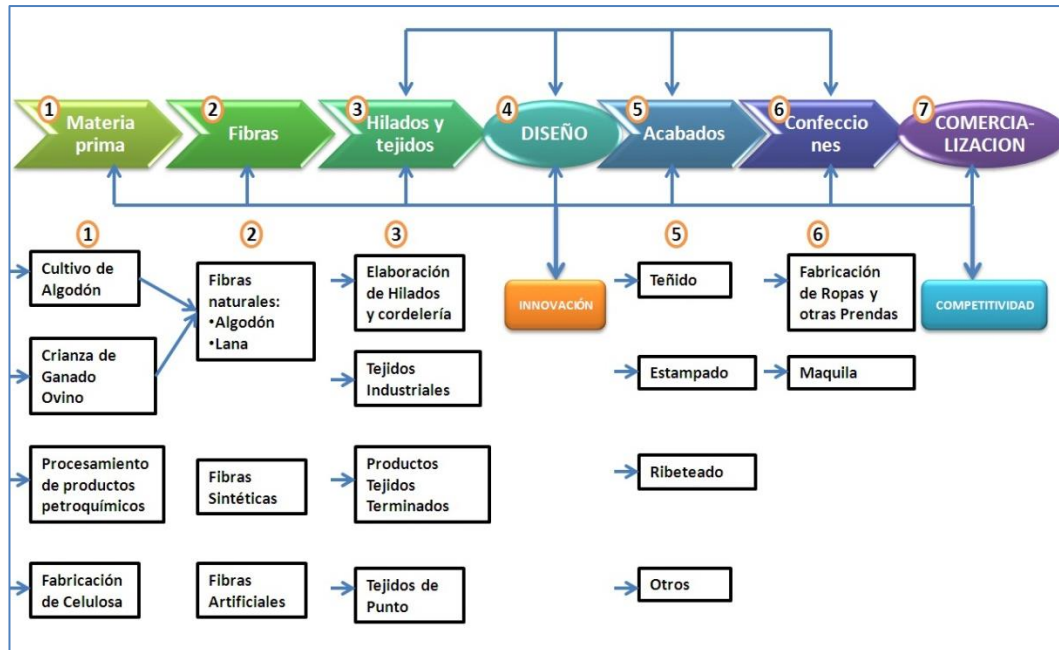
1 Materia prima

2 Fibras

3 Hilados y tejidos

4 DISEÑO

5 Acabados

6 Confecciones

7 COMERCIALIZACION

1

Cultivo de Algodón

Crianza de Ganado Ovino

Procesamiento de productos petroquímicos

Fabricación de Celulosa

2

Fibras naturales:
•Algodón
•Lana

Fibras Sintéticas

Fibras Artificiales

3

Elaboración de Hilados y cordelería

Tejidos Industriales

Productos Tejidos Terminados

Tejidos de Punto

INNOVACIÓN

5

Teñido

Estampado

Ribeteado

Otros

6

Fabricación de Ropas y otras Prendas

Maquila

COMPETITIVIDAD